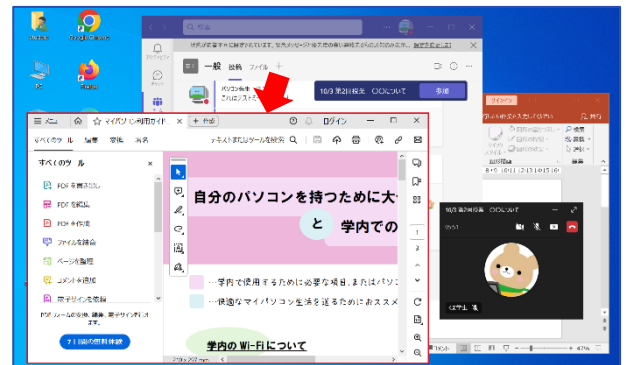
一般 投稿 ファイル +

10/3 第2回授業 〇〇について 参加

メニュー マイパソコン利用ガイド + 作成 ログイン

すべてのツール 編集 変換 署名 テキストまたはツールを検索

すべてのツール ×

PDF を書き出し

PDF を編集

PDF を作成

ファイルを結合

ページを整理

コメントを追加

電子サインを依頼

自分のパソコンを持つために大

と 学内での

…学内で使用するために必要な項目、またはパソコ

…快適なマイパソコン生活を送るためにおススメ

学内の Wi-Fi について

7日間の無料体験

10/3 第2回授業 〇〇について

ログイン